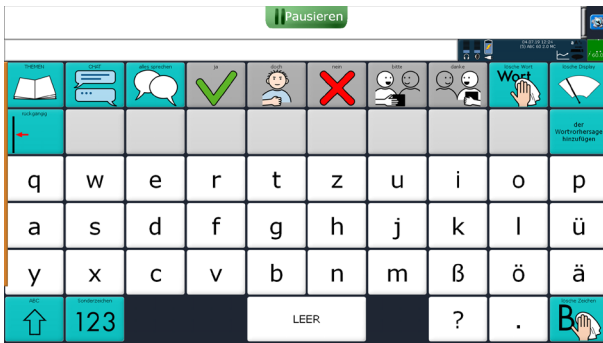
Pausieren

THEMEN
CHAT
alles sprechen
ja
doch
nein
bitte
danke
lösche Wort
Wort
lösche Display

rück-gängig

der Wortvorhersage hinzufügen

q w e r t z u i o p
a s d f g h j k l ü
y x c v b n m ß ö ä

ABC
Sonderzeichen
123
LEER
?
.
lösche Zeichen
B